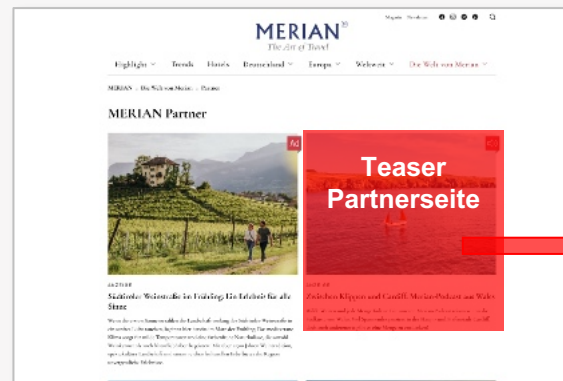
MERIAN®
The Art of Travel

Magazin Newsletter

Highlights Trends Hotels Deutschland Europa Weltweit Die Welt von Merian

MERIAN > Die Welt von Merian > Partner

MERIAN Partner

Ad

Ad

Teaser Partnerseite

ANZEIGE

Südtiroler Weinstraße im Frühling: Ein Erlebnis für alle Sinne

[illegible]

ANZEIGE

Zwischen Klippen und Cardiff: Merian-Podcast aus Wales

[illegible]